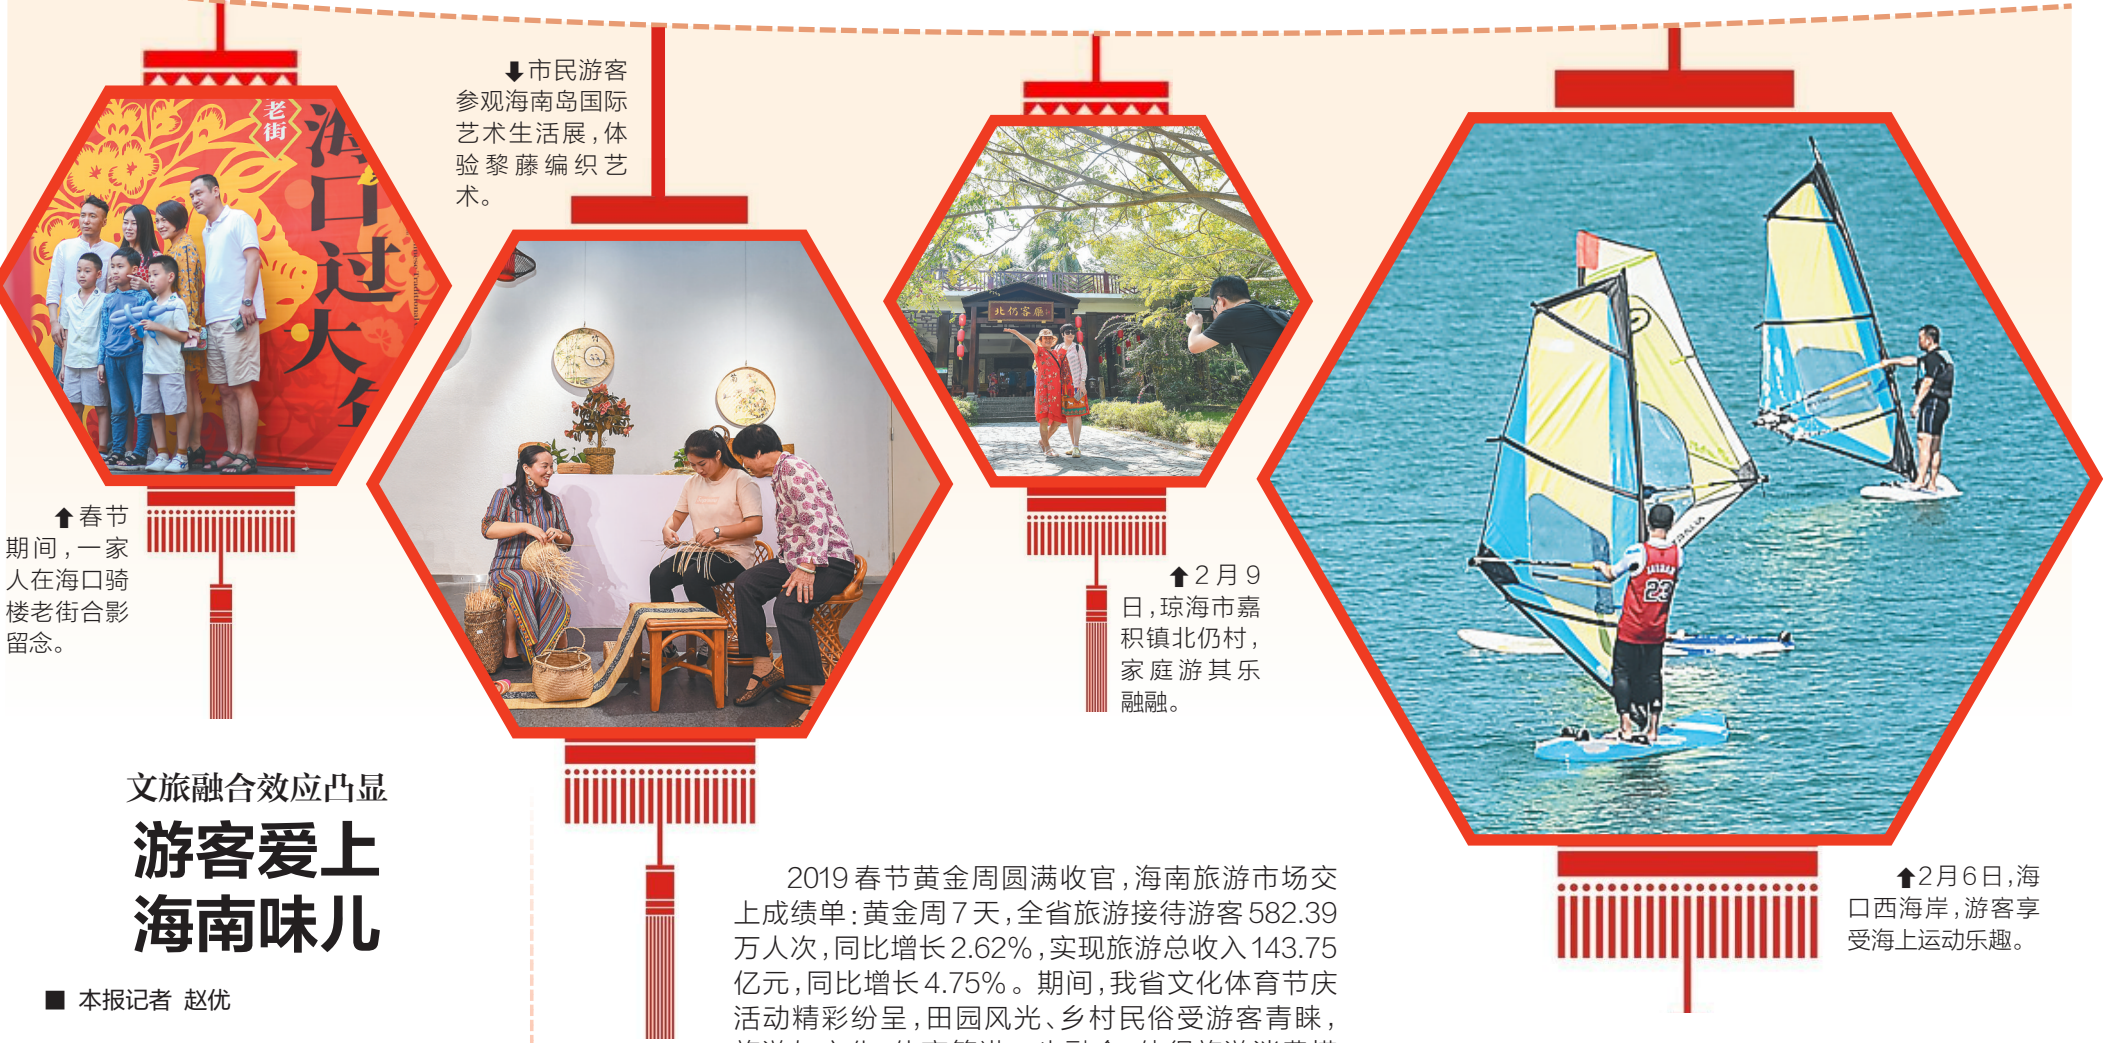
老街 海口过大年

↓市民游客参观海南岛国际艺术生活展，体验黎藤编织艺术。

北仍客栈

↑春节期间，一家人在海口骑楼老街合影留念。

↑2月9日，琼海市嘉积镇北仍村，家庭游其乐融融。

文旅融合效应凸显

游客爱上海南味儿

■ 本报记者 赵优

2019春节黄金周圆满收官，海南旅游市场交上成绩单：黄金周7天，全省旅游接待游客582.39万人次，同比增长2.62%，实现旅游总收入143.75亿元，同比增长4.75%。期间，我省文化体育节庆活动精彩纷呈，田园风光、乡村民俗受游客青睐，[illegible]

↑2月6日，海口西海岸，游客享受海上运动乐趣。